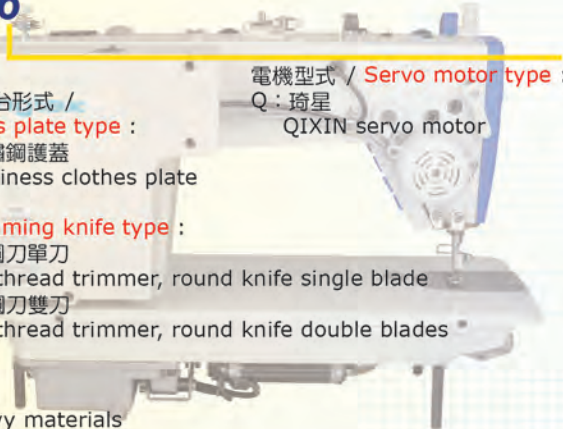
o

電機型式 / Servo motor type :
Q：琦星
QIXIN servo motor

台形式 /
s plate type :
鋼護蓋
iness clothes plate

ming knife type :
刀單刀
thread trimmer, round knife single blade
刀雙刀
thread trimmer, round knife double blades

vy materials